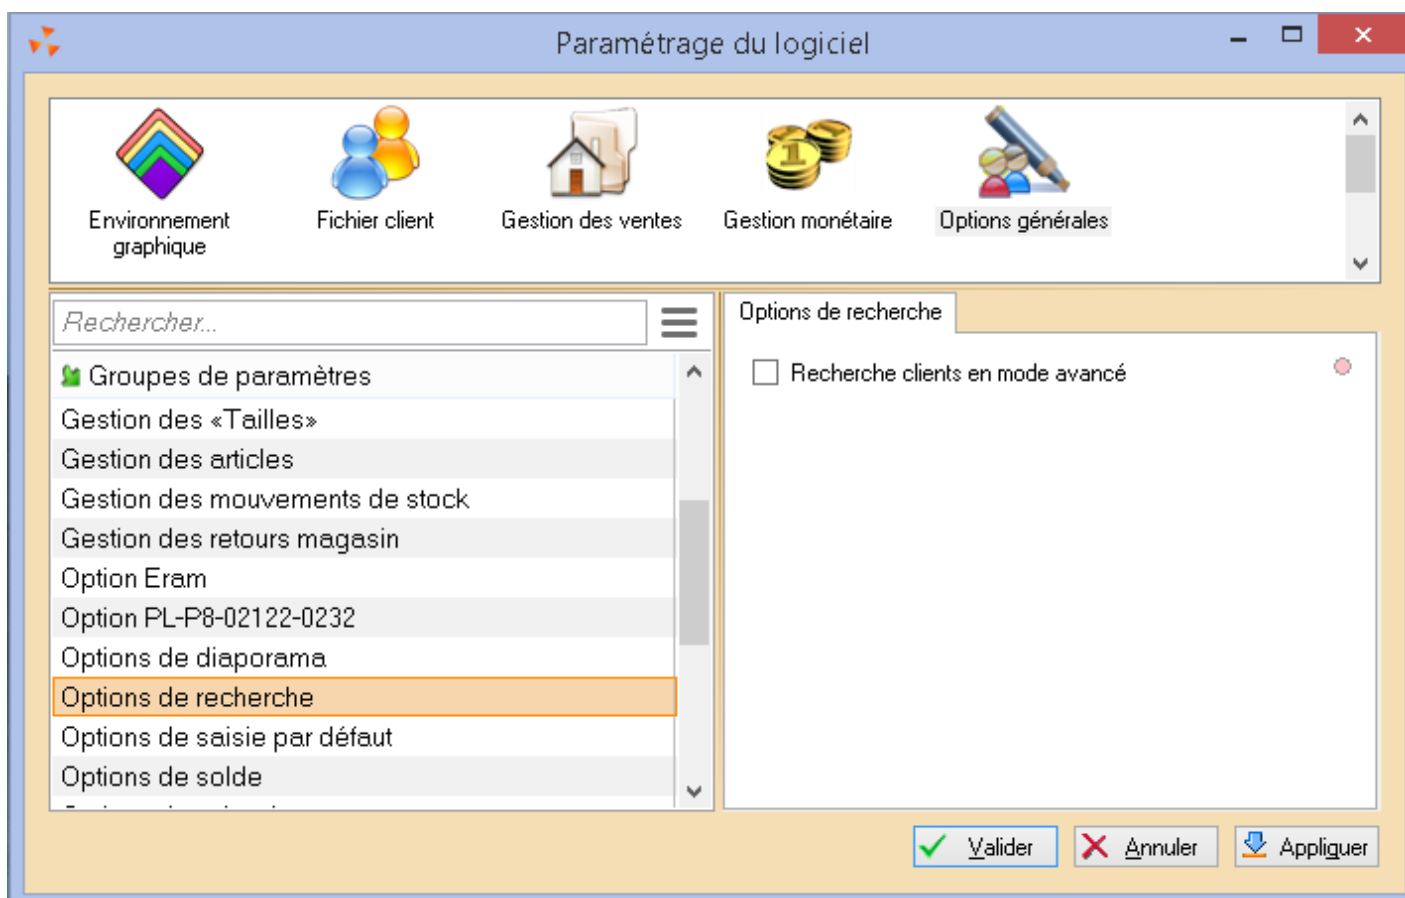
Paramétrage du logiciel

Environnement graphique
Fichier client
Gestion des ventes
Gestion monétaire
Options générales

Rechercher...

Groupes de paramètres
Gestion des «Tailles»
Gestion des articles
Gestion des mouvements de stock
Gestion des retours magasin
Option Eram
Option PL-P8-02122-0232
Options de diaporama
Options de recherche
Options de saisie par défaut
Options de solde

Options de recherche

Recherche clients en mode avancé

Valider
Annuler
Appliquer